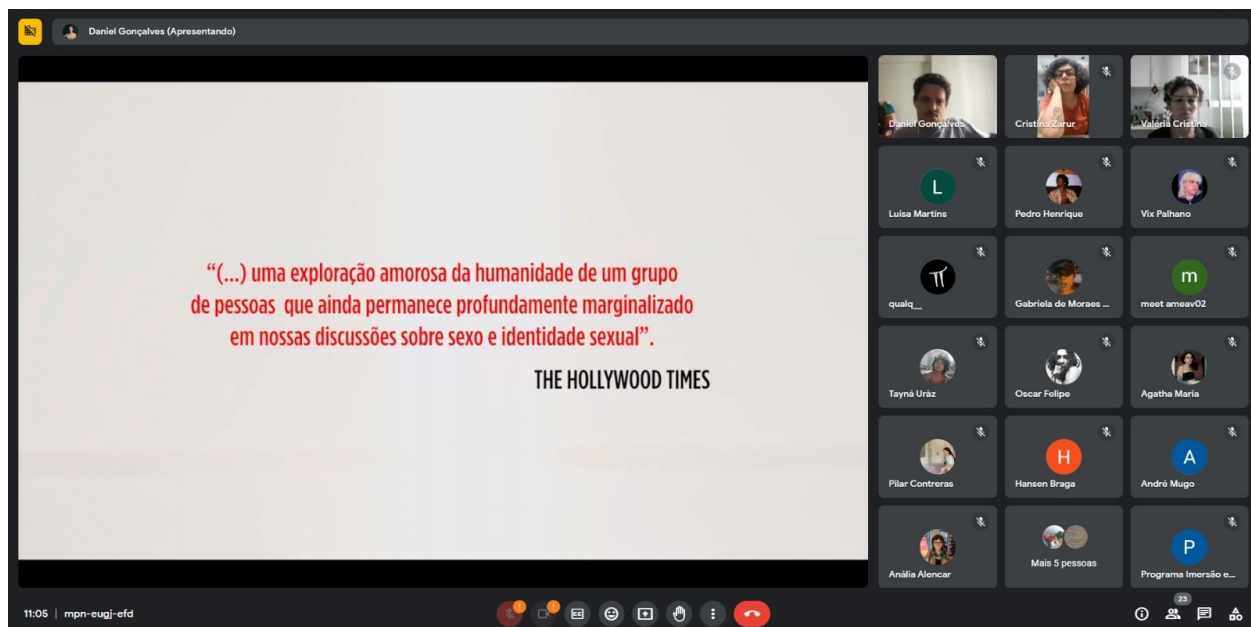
Daniel Gonçalves (Apresentando)

"(...) uma exploração amorosa da humanidade de um grupo de pessoas que ainda permanece profundamente marginalizado em nossas discussões sobre sexo e identidade sexual".

THE HOLLYWOOD TIMES

Daniel Gonçalves
Cristina Zarur
Valéria Cristina
L
Luisa Martins
Pedro Henrique
Vix Palhano
qualq__
Gabriela de Moraes ...
m
meet ameav02
Tayná Uràz
Oscar Felipe
Agatha Maria
Pilar Contreras
H
Hansen Braga
A
André Mugo
Anália Alencar
Mais 5 pessoas
P
Programa Imersão e...

11:05 | mpn-eugj-efd
23